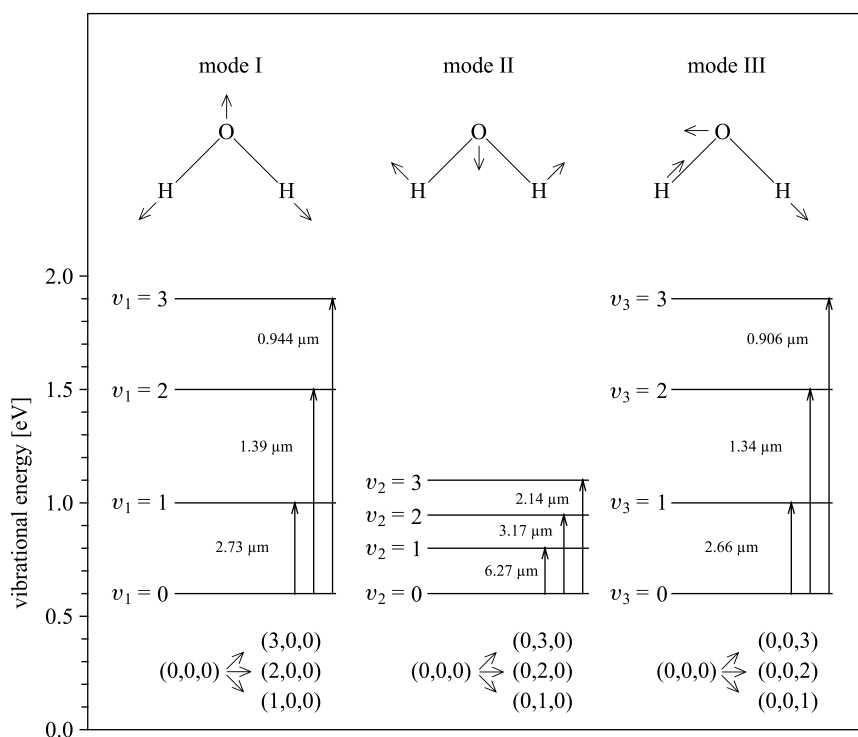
mode I

mode II

mode III

O
H H

O
H H

O
H H

vibrational energy [eV]

2.0
1.5
1.0
0.5
0.0

$v_1 = 3$
$v_1 = 2$
$v_1 = 1$
$v_1 = 0$

0.944 μm
1.39 μm
2.73 μm

$v_2 = 3$
$v_2 = 2$
$v_2 = 1$
$v_2 = 0$

2.14 μm
3.17 μm
6.27 μm

$v_3 = 3$
$v_3 = 2$
$v_3 = 1$
$v_3 = 0$

0.906 μm
1.34 μm
2.66 μm

(0,0,0) (3,0,0) (2,0,0) (1,0,0)

(0,0,0) (0,3,0) (0,2,0) (0,1,0)

(0,0,0) (0,0,3) (0,0,2) (0,0,1)